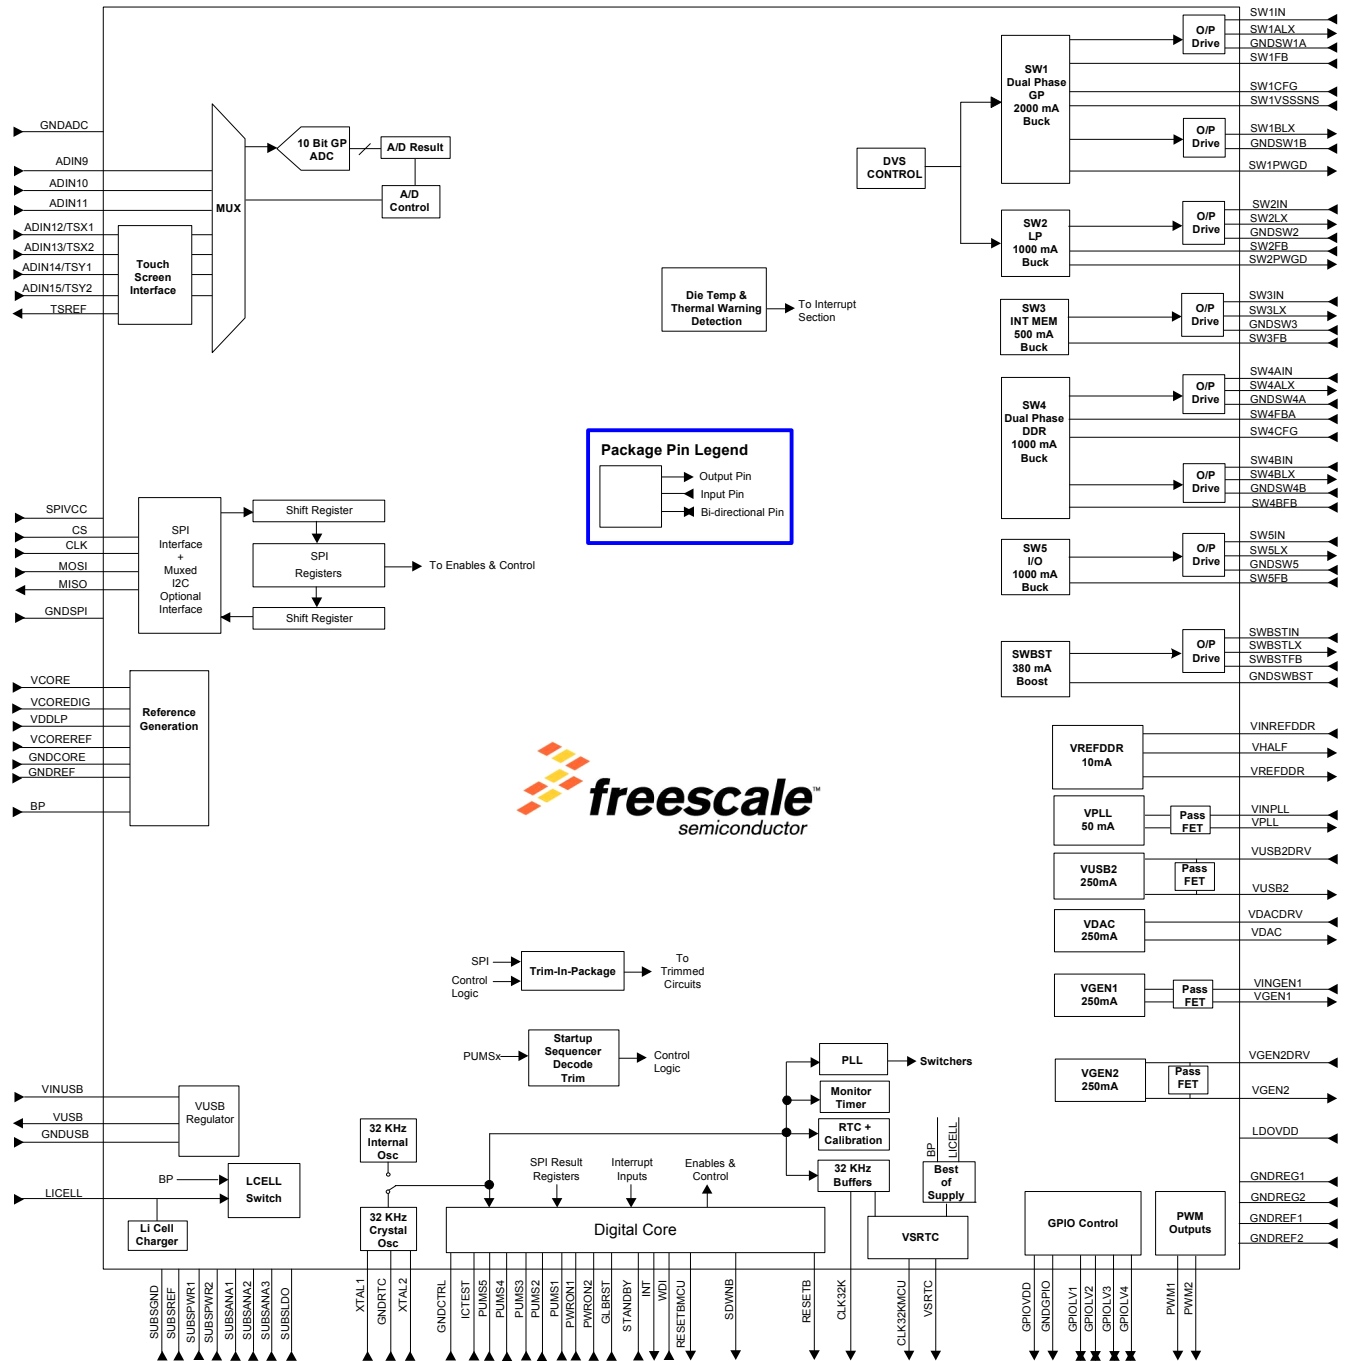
GNDADC
ADIN9
ADIN10
ADIN11
ADIN12/TSX1
ADIN13/TSX2
ADIN14/TSY1
ADIN15/TSY2
TSREF
Touch Screen Interface
MUX
10 Bit GP ADC
A/D Result
A/D Control
DVS CONTROL
SW1 Dual Phase GP 2000 mA Buck
O/P Drive
O/P Drive
SW1IN
SW1ALX
GNDSW1A
SW1FB
SW1CFG
SW1VSSSNS
SW1BLX
GNDSW1B
SW1PWGD
SW2 LP 1000 mA Buck
O/P Drive
SW2IN
SW2LX
GNDSW2
SW2FB
SW2PWGD
Die Temp & Thermal Warning Detection
To Interrupt Section
SW3 INT MEM 500 mA Buck
O/P Drive
SW3IN
SW3LX
GNDSW3
SW3FB
SW4 Dual Phase DDR 1000 mA Buck
O/P Drive
O/P Drive
SW4AIN
SW4ALX
GNDSW4A
SW4FBA
SW4CFG
SW4BIN
SW4BLX
GNDSW4B
SW4BFB
Package Pin Legend
Output Pin
Input Pin
Bi-directional Pin
SW5 I/O 1000 mA Buck
O/P Drive
SW5IN
SW5LX
GNDSW5
SW5FB
SPIVCC
CS
CLK
MOSI
MISO
GNDSPI
SPI Interface + Muxed I2C Optional Interface
Shift Register
SPI Registers
Shift Register
To Enables & Control
SWBST 380 mA Boost
O/P Drive
SWBSTIN
SWBSTLX
SWBSTFB
GNDSWBST
VCORE
VCOREDIG
VDDLP
VCOREREF
GNDCORE
GNDREF
BP
Reference Generation
freescale semiconductor
VREFDDR 10mA
VINREFDDR
VHALF
VREFDDR
VPLL 50 mA
Pass FET
VINPLL
VPLL
VUSB2 250mA
Pass FET
VUSB2DRV
VUSB2
VDAC 250mA
VDACDRV
VDAC
SPI
Control Logic
Trim-In-Package
To Trimmed Circuits
VGEN1 250mA
Pass FET
VINGEN1
VGEN1
PUMSx
Startup Sequencer Decode Trim
Control Logic
PLL
Switchers
Monitor Timer
RTC + Calibration
32 KHz Buffers
VGEN2 250mA
Pass FET
VGEN2DRV
VGEN2
VINUSB
VUSB
GNDUSB
VUSB Regulator
32 KHz Internal Osc
SPI Result Registers
Interrupt Inputs
Enables & Control
BP
LICELL
Best of Supply
LDOVDD
BP
LCELL Switch
LICELL
Li Cell Charger
32 KHz Crystal Osc
Digital Core
VSRTC
GPIO Control
PWM Outputs
GNDREG1
GNDREG2
GNDREF1
GNDREF2
SUBSGND
SUBSREF
SUBSPWR1
SUBSPWR2
SUBSANA1
SUBSANA2
SUBSANA3
SUBSLDO
XTAL1
GNDRTC
XTAL2
GNDCTRL
ICTEST
PUMS5
PUMS4
PUMS3
PUMS2
PUMS1
PWRON1
PWRON2
GLBRST
STANDBY
INT
WDI
RESETBMCU
SDWNB
RESETB
CLK32K
CLK32KMCU
VSRTC
GPIOVDD
GNDGPIO
GPIOLV1
GPIOLV2
GPIOLV3
GPIOLV4
PWM1
PWM2